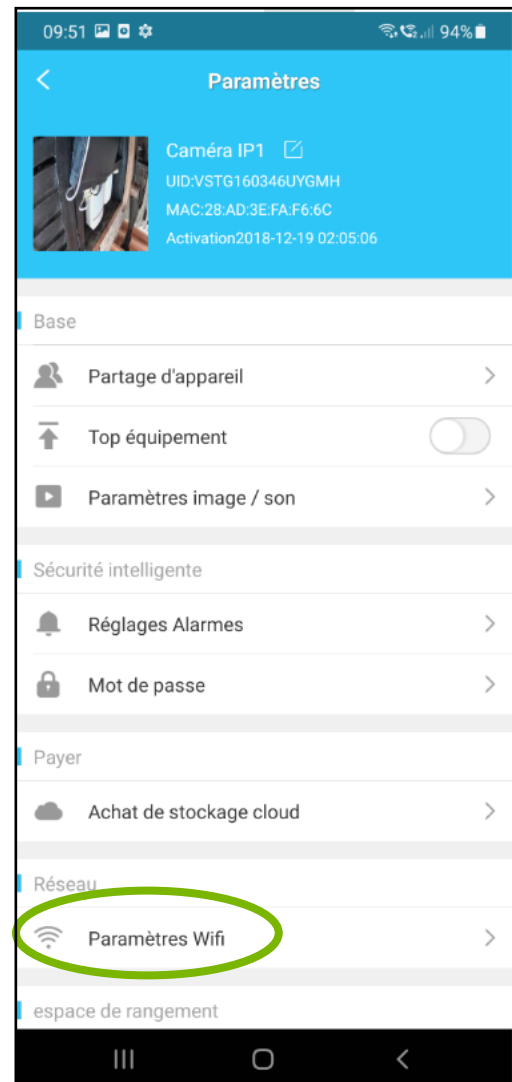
09:51 94%

<

Paramètres

Caméra IP1

UID:VSTG160346UYGMH

MAC:28:AD:3E:FA:F6:6C

Activation2018-12-19 02:05:06

Base

Partage d'appareil >

Top équipement

Paramètres image / son >

Sécurité intelligente

Réglages Alarmes >

Mot de passe >

Payer

Achat de stockage cloud >

Réseau

Paramètres Wifi >

espace de rangement